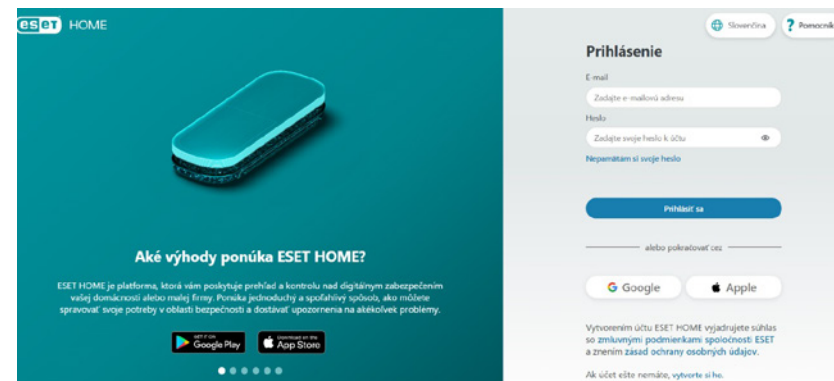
eset HOME

Aké výhody ponúka ESET HOME?

ESET HOME je platforma, ktorá vám poskytuje prehľad a kontrolu nad digitálnym zabezpečením vašej domácnosti alebo malej firmy. Ponúka jednoduchý a spoľahlivý spôsob, ako môžete spravovať svoje potreby v oblasti bezpečnosti a dostávať upozornenia na akékoľvek problémy.

GET IT ON Google Play

Download on the App Store

Slovenčina

Pomocník

Prihlásenie

E-mail

Zadajte e-mailovú adresu

Heslo

Zadajte svoje heslo k účtu

Nepamätám si svoje heslo

Prihlásiť sa

alebo pokračovať cez

Google

Apple

Vytvorením účtu ESET HOME vyjadrujete súhlas so zmluvnými podmienkami spoločnosti ESET a znením zásad ochrany osobných údajov.

Ak účet ešte nemáte, vytvorte si ho.